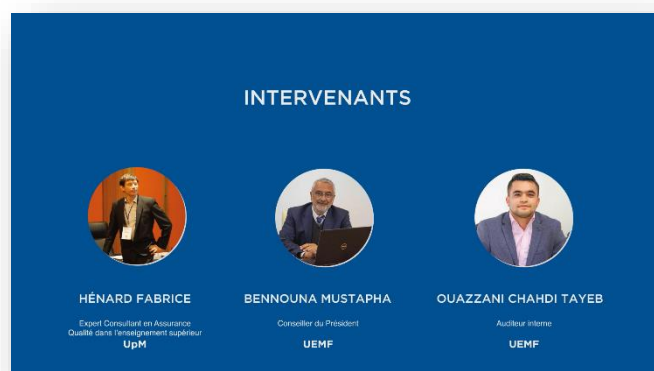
INTERVENANTS

HÉNARD FABRICE

Expert Consultant en Assurance Qualité dans l'enseignement supérieur

UpM

BENNOUNA MUSTAPHA

Conseiller du Président

UEMF

OUAZZANI CHAHDI TAYEB

Auditeur interne

UEMF